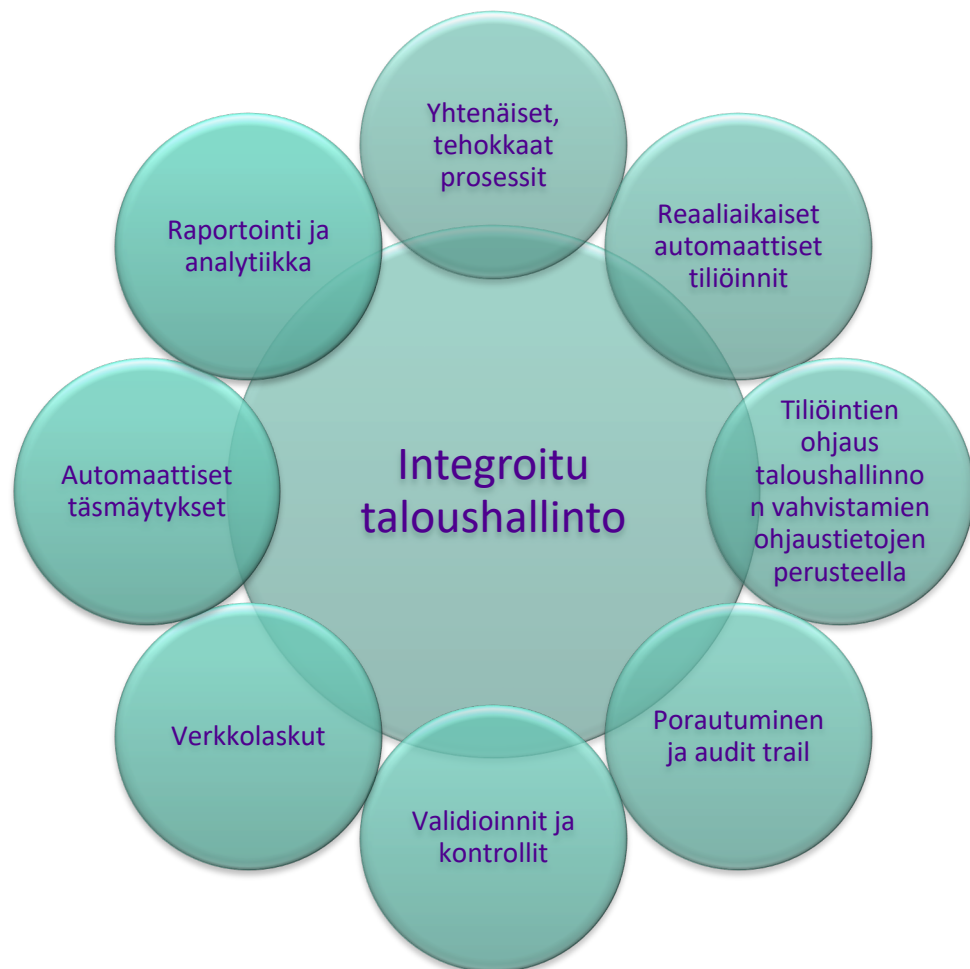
Yhtenäiset, tehokkaat prosessit

Reaaliaikaiset automaattiset tiliöinnit

Tiliöintien ohjaus taloushallinnon vahvistamien ohjaustietojen perusteella

Porautuminen ja audit trail

Validioinnit ja kontrollit

Verkkolaskut

Automaattiset täsmäytykset

Raportointi ja analytiikka

Integroitu taloushallinto